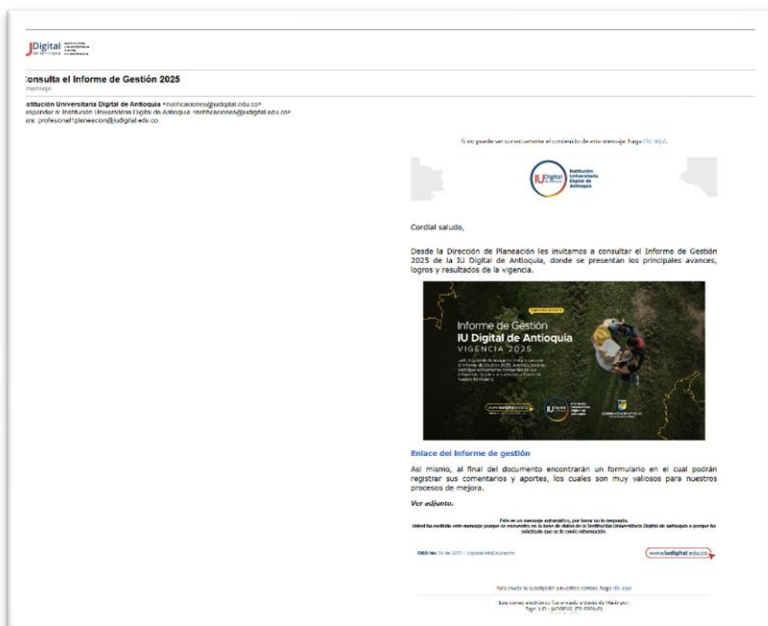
IU Digital

Consulta el Informe de Gestión 2025
1 mensaje

Institución Universitaria Digital de Antioquia <notificaciones@iudigital.edu.co>
Responder a: Institución Universitaria Digital de Antioquia <notificaciones@iudigital.edu.co>
Para: profesional1planeacion@iudigital.edu.co

Si no puede ver correctamente el contenido de este mensaje, haga clic aquí.

IU Digital Institución Universitaria Digital de Antioquia

Cordial saludo,

Desde la Dirección de Planeación les invitamos a consultar el Informe de Gestión 2025 de la IU Digital de Antioquia, donde se presentan los principales avances, logros y resultados de la vigencia.

Informe de Gestión
IU Digital de Antioquia
VIGENCIA 2025

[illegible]

Enlace del Informe de gestión

Así mismo, al final del documento encontrarán un formulario en el cual podrán registrar sus comentarios y aportes, los cuales son muy valiosos para nuestros procesos de mejora.

Ver adjunto.

Este es un mensaje automático, por favor no lo responda.
Usted ha recibido este mensaje porque se encuentra en la base de datos de la Institución Universitaria Digital de Antioquia o porque ha solicitado que se le envíe información.

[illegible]

www.iudigital.edu.co

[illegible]

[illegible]